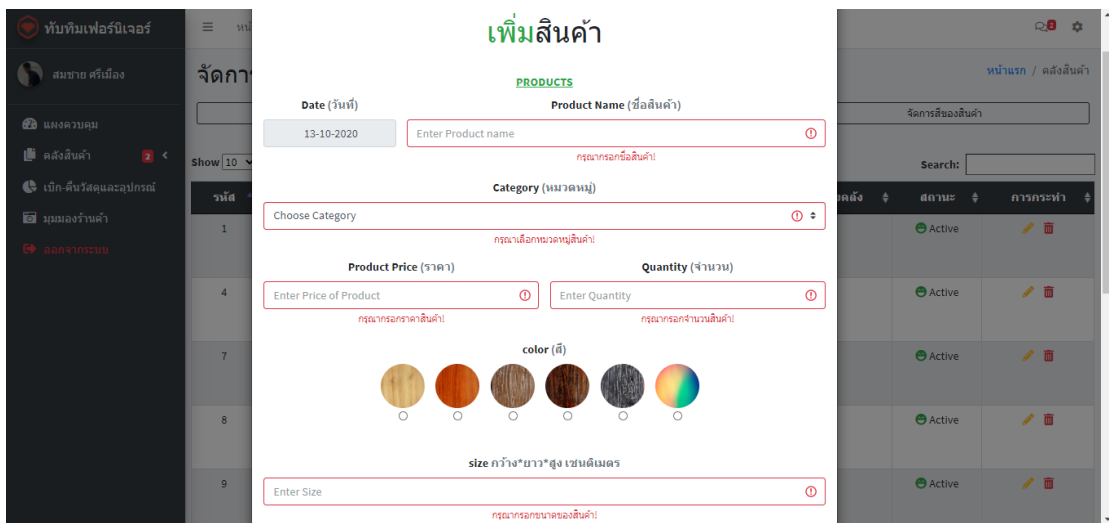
ทับทิมเฟอร์นิเจอร์
สมชาย ศรีเมือง
แผงควบคุม
คลังสินค้า 2
เบิก-คืนวัสดุและอุปกรณ์
มุมมองร้านค้า
ออกจากระบบ

จัดกา
Show 10
รหัส
1
4
7
8
9

2
หน้าแรก / คลังสินค้า
จัดการสีของสินค้า
Search:
คงคลัง
สถานะ
การกระทำ
Active
Active
Active
Active
Active

เพิ่มสินค้า

PRODUCTS

Date (วันที่)
13-10-2020
Product Name (ชื่อสินค้า)
Enter Product name
กรุณากรอกชื่อสินค้า!

Category (หมวดหมู่)
Choose Category
กรุณาเลือกหมวดหมู่สินค้า!

Product Price (ราคา)
Enter Price of Product
กรุณากรอกราคาสินค้า!

Quantity (จำนวน)
Enter Quantity
กรุณากรอกจำนวนสินค้า!

color (สี)

size กว้าง*ยาว*สูง เซนติเมตร
Enter Size
กรุณากรอกขนาดของสินค้า!